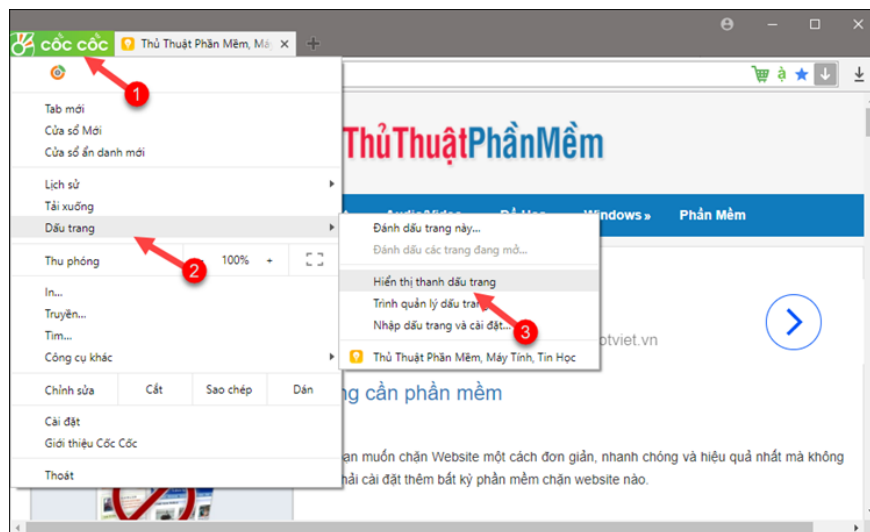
cốc cốc
Thủ Thuật Phần Mềm, Má
Tab mới
Cửa sổ Mới
Cửa sổ ẩn danh mới
Lịch sử
Tải xuống
Dấu trang
Thu phóng
-
100%
+
In...
Truyền...
Tìm...
Công cụ khác
Chỉnh sửa
Cắt
Sao chép
Dán
Cài đặt
Giới thiệu Cốc Cốc
Thoát
1
2
3
Đánh dấu trang này...
Đánh dấu các trang đang mở...
Hiển thị thanh dấu trang
Trình quản lý dấu trang
Nhập dấu trang và cài đặt...
Thủ Thuật Phần Mềm, Máy Tính, Tin Học
ThủThuậtPhầnMềm
Windows »
Phần Mềm
otviet.vn
ng cần phần mềm
an muốn chặn Website một cách đơn giản, nhanh chóng và hiệu quả nhất mà không
hải cài đặt thêm bất kỳ phần mềm chặn website nào.